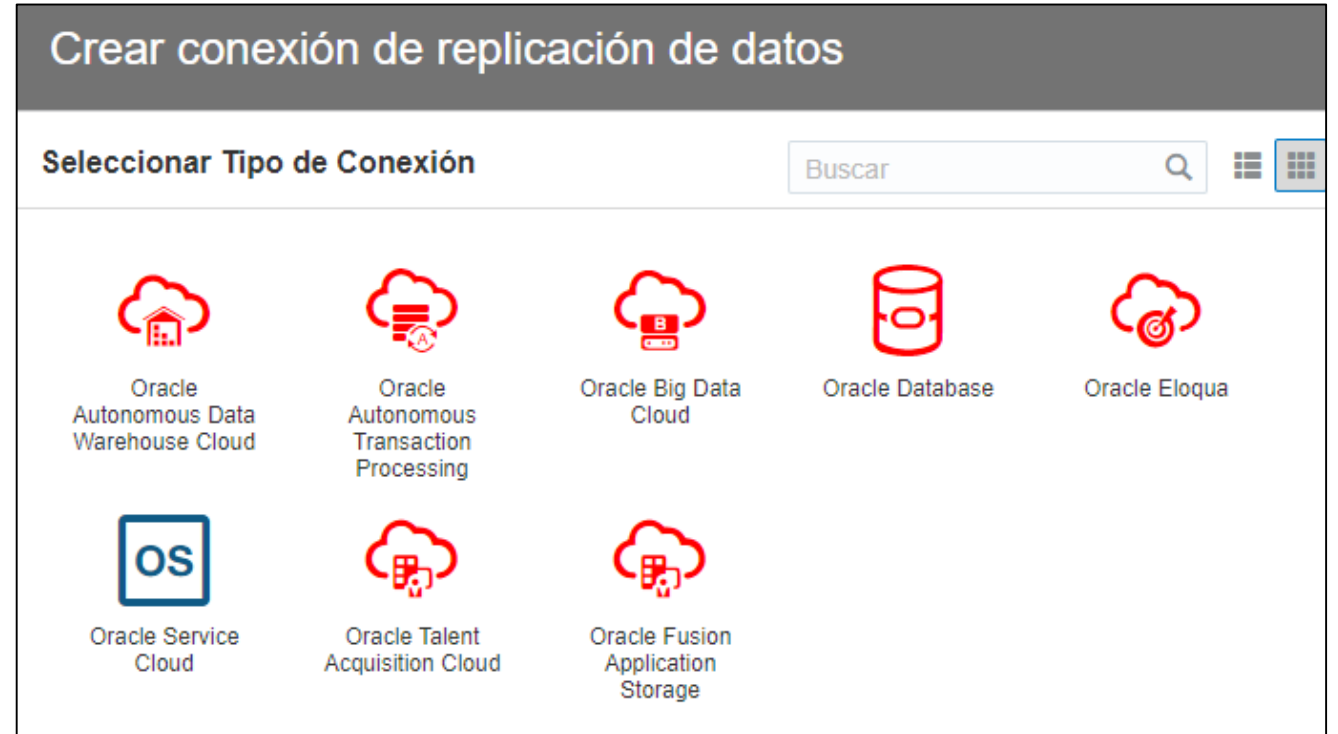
Crear conexión de replicación de datos

Seleccionar Tipo de Conexión

Buscar

OS

Oracle Autonomous Data Warehouse Cloud

Oracle Autonomous Transaction Processing

Oracle Big Data Cloud

Oracle Database

Oracle Eloqua

Oracle Service Cloud

Oracle Talent Acquisition Cloud

Oracle Fusion Application Storage